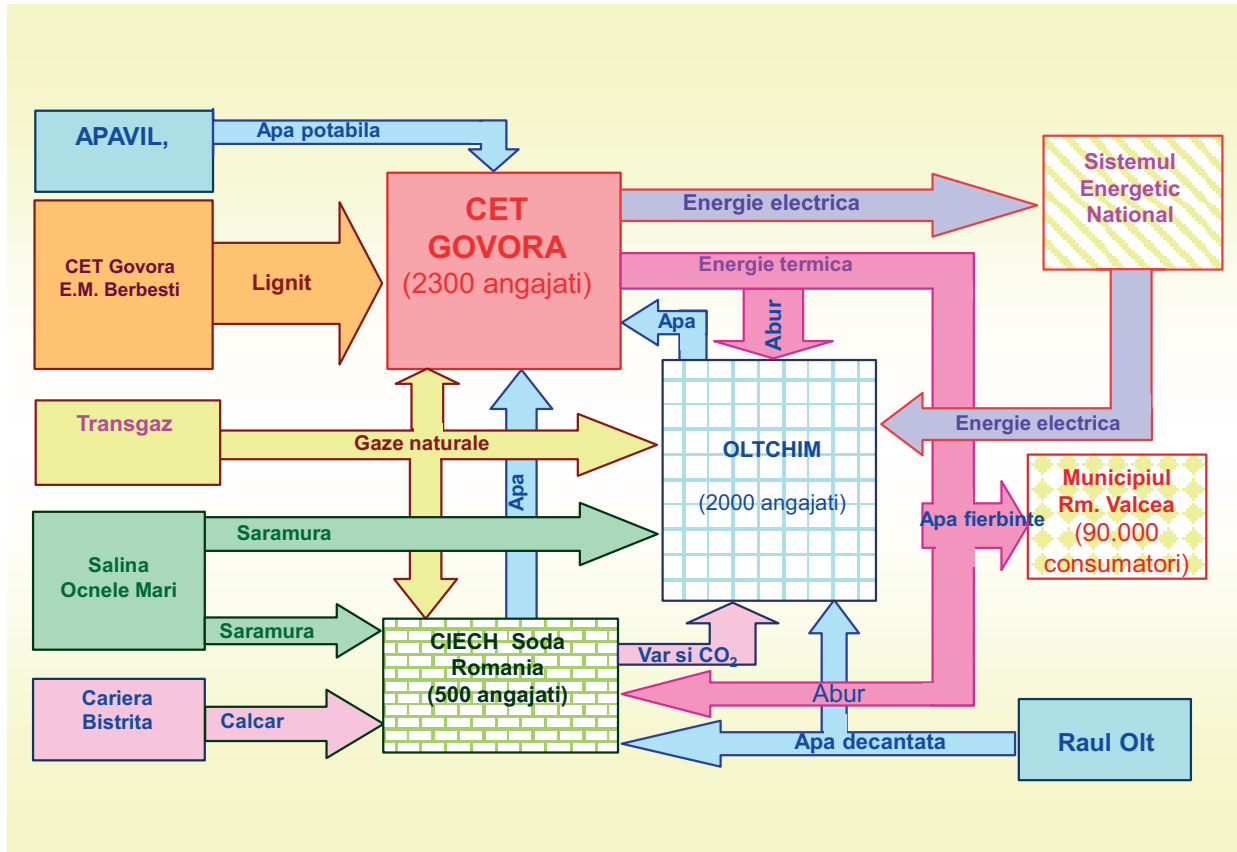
APAVIL,

Apa potabila

CET GOVORA
(2300 angajati)

Energie electrica

Sistemul Energetic National

CET Govora E.M. Berbesti

Lignit

Energie termica

Apa

Abur

Transgaz

Gaze naturale

Apa

OLTCHIM

(2000 angajati)

Energie electrica

Municipiul Rm. Valcea (90.000 consumatori)

Apa fierbinte

Salina Ocnele Mari

Saramura

Saramura

CIECH Soda Romania (500 angajati)

Var si $CO_2$

Abur

Cariera Bistrita

Calcar

Apa decantata

Raul Olt